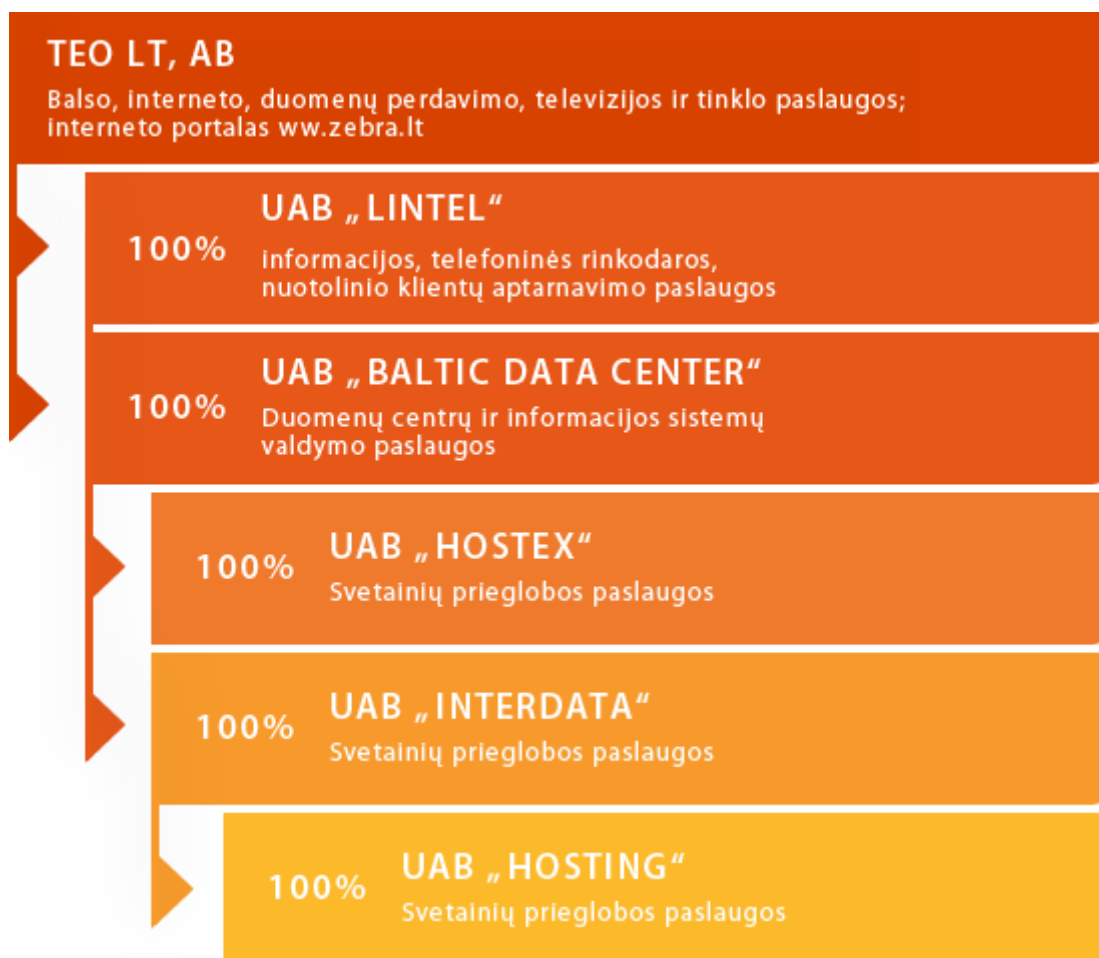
TEO LT, AB
Balso, interneto, duomenų perdavimo, televizijos ir tinklo paslaugos; interneto portalas www.zebra.lt

100%
UAB „LINTEL“
informacijos, telefoninės rinkodaros, nuotolinio klientų aptarnavimo paslaugos

100%
UAB „BALTIC DATA CENTER“
Duomenų centrų ir informacijos sistemų valdymo paslaugos

100%
UAB „HOSTEX“
Svetainių prieglobos paslaugos

100%
UAB „INTERDATA“
Svetainių prieglobos paslaugos

100%
UAB „HOSTING“
Svetainių prieglobos paslaugos